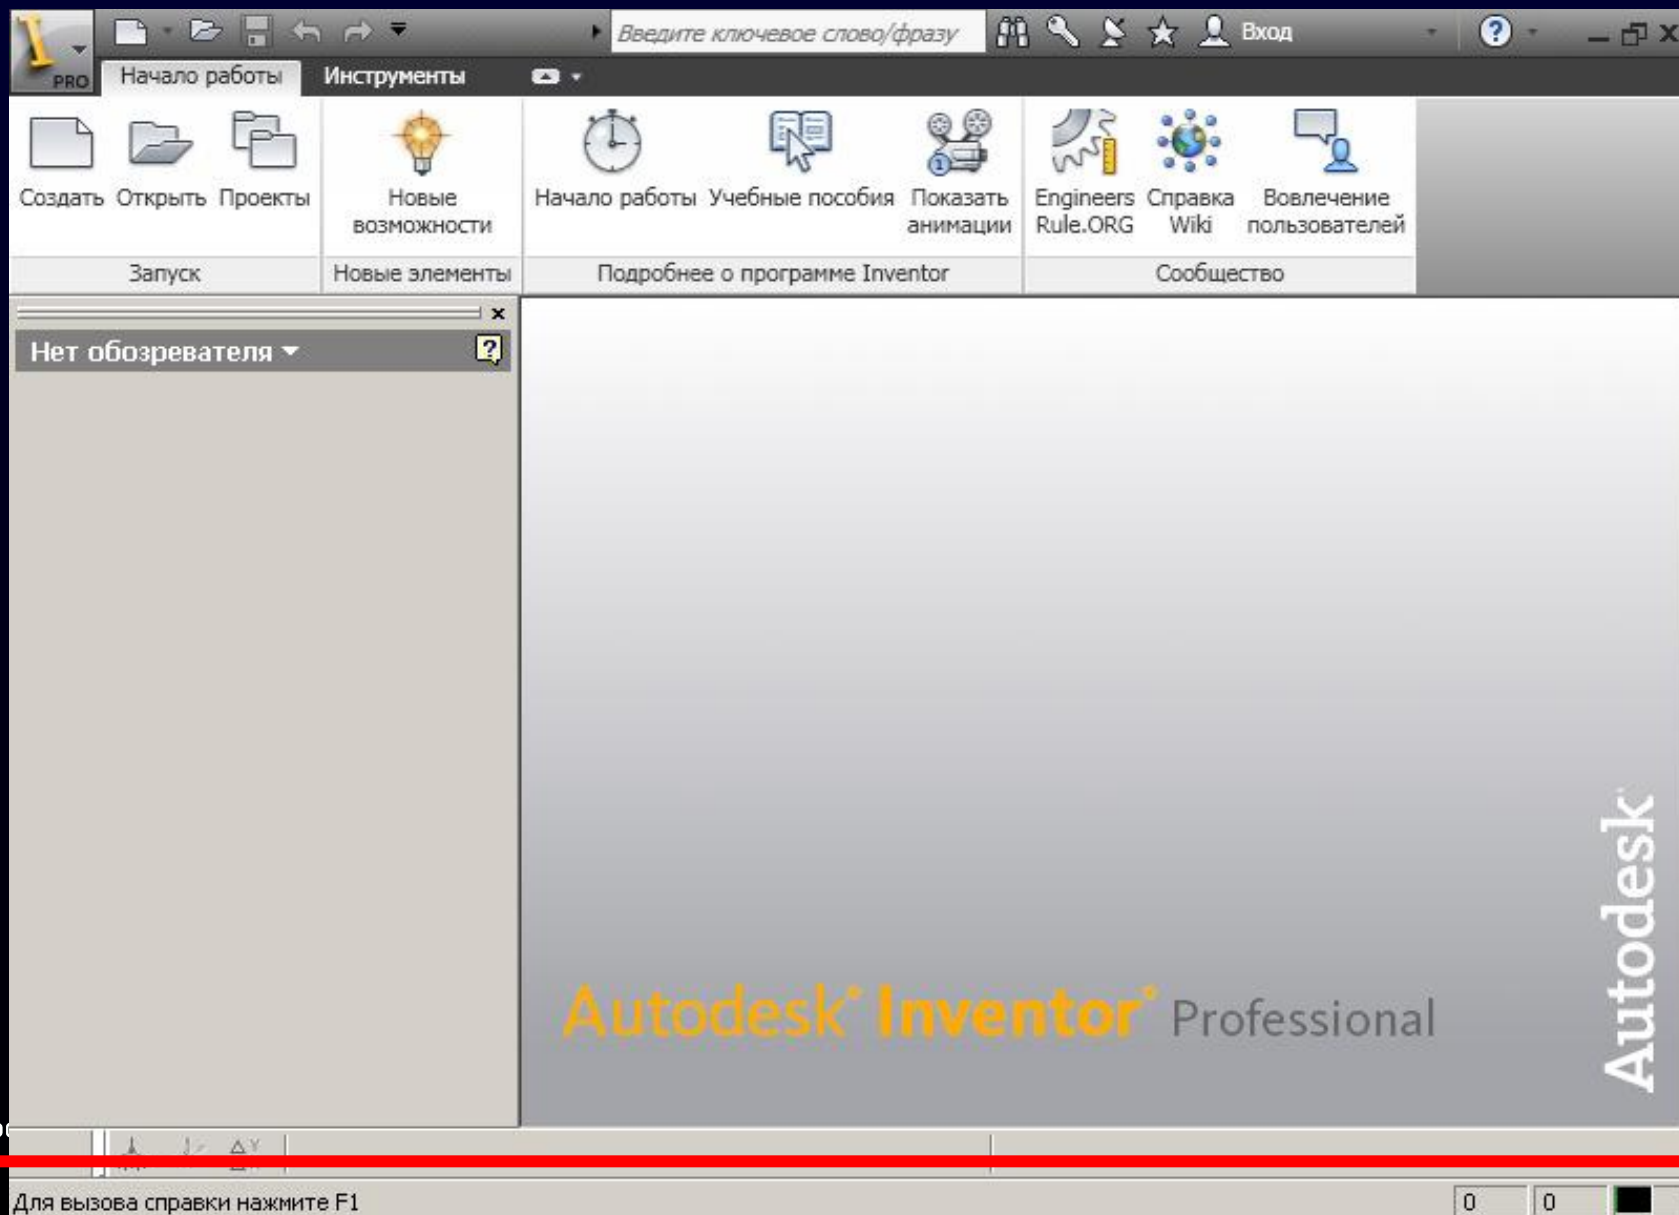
PRO

Введите ключевое слово/фразу

Вход

Начало работы

Инструменты

Создать

Открыть

Проекты

Запуск

Новые возможности

Новые элементы

Начало работы

Учебные пособия

Показать анимации

Подробнее о программе Inventor

Engineers Rule.ORG

Справка Wiki

Вовлечение пользователей

Сообщество

Нет обозревателя

Autodesk® Inventor® Professional

Autodesk

Для вызова справки нажмите F1

0

0